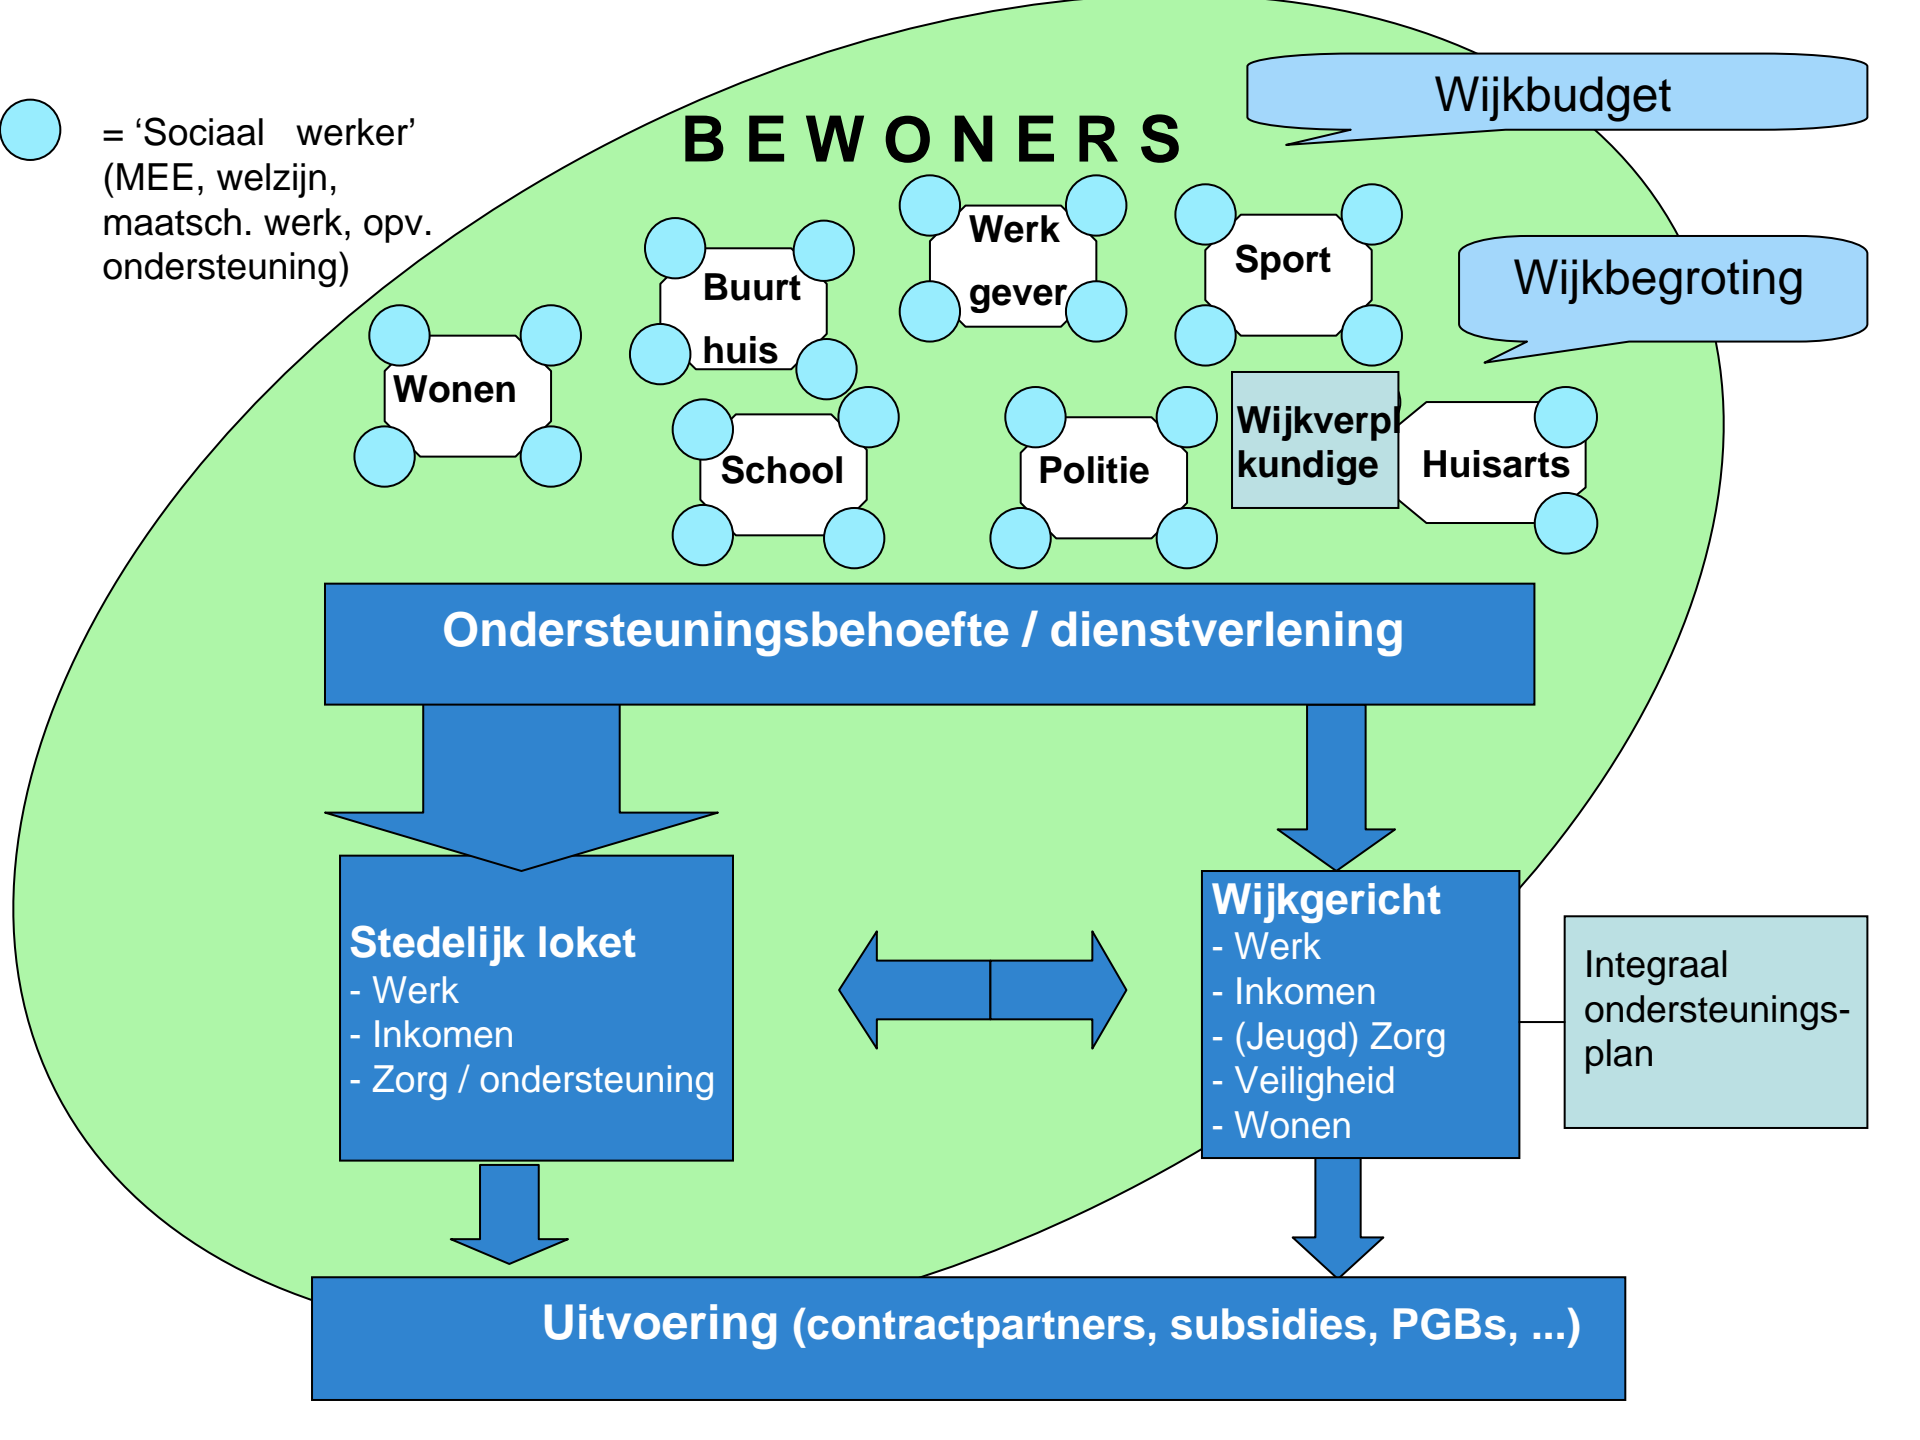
= ‘Sociaal werker’ (MEE, welzijn, maatsch. werk, opv. ondersteuning)

BEWONERS

Wijkbudget

Wijkbegroting

Buurt huis

Werk gever

Sport

Wonen

School

Politie

Wijkverpl kundige

Huisarts

Ondersteuningsbehoefte / dienstverlening

Stedelijk loket
- Werk
- Inkomen
- Zorg / ondersteuning

Wijkgericht
- Werk
- Inkomen
- (Jeugd) Zorg
- Veiligheid
- Wonen

Integraal ondersteuningsplan

Uitvoering (contractpartners, subsidies, PGBs, ...)